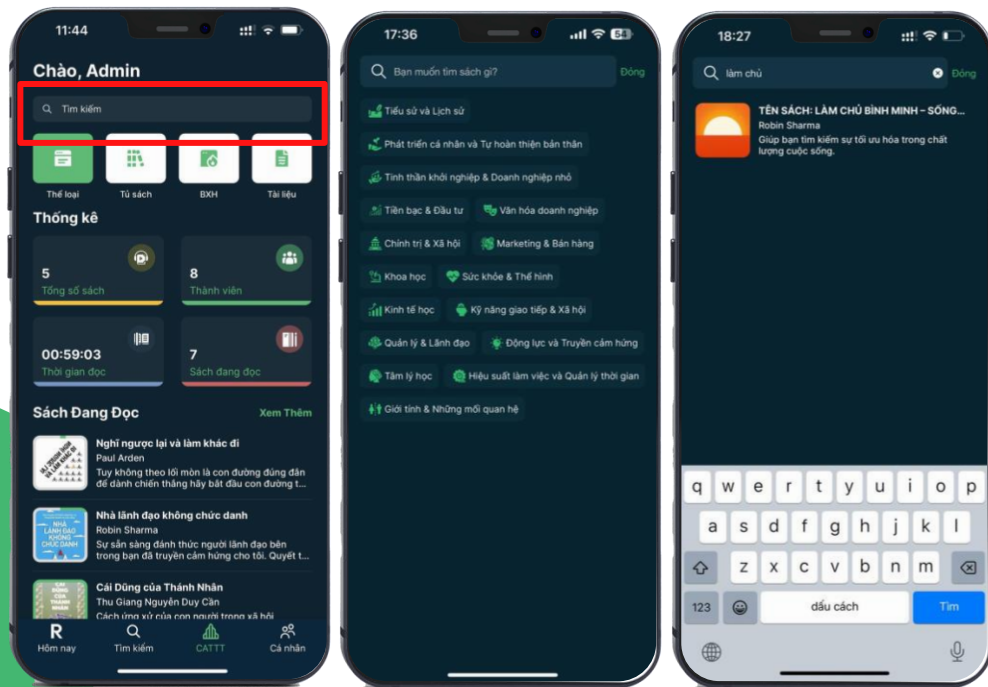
11:44

Chào, Admin

Tìm kiếm

Thể loại
Tủ sách
BXH
Tài liệu

Thống kê

5
Tổng số sách

8
Thành viên

00:59:03
Thời gian đọc

7
Sách đang đọc

Sách Đang Đọc
Xem Thêm

Nghĩ ngược lại và làm khác đi
Paul Arden
Tuy không theo lối mòn là con đường đúng đắn để dành chiến thắng hãy bắt đầu con đường t...

Nhà lãnh đạo không chức danh
Robin Sharma
Sự sẵn sàng đánh thức người lãnh đạo bên trong bạn đã truyền cảm hứng cho tôi. Quyết t...

Cái Dũng của Thánh Nhân
Thu Giang Nguyễn Duy Cần
Cách ứng xử của con người trong xã hội

Hôm nay
Tìm kiếm
CATTT
Cá nhân

17:36
54

Bạn muốn tìm sách gì?
Đóng

Tiểu sử và Lịch sử
Phát triển cá nhân và Tự hoàn thiện bản thân
Tinh thần khởi nghiệp & Doanh nghiệp nhỏ
Tiền bạc & Đầu tư
Văn hóa doanh nghiệp
Chính trị & Xã hội
Marketing & Bán hàng
Khoa học
Sức khỏe & Thể hình
Kinh tế học
Kỹ năng giao tiếp & Xã hội
Quản lý & Lãnh đạo
Động lực và Truyền cảm hứng
Tâm lý học
Hiệu suất làm việc và Quản lý thời gian
Giới tính & Những mối quan hệ

18:27

làm chủ
Đóng

TÊN SÁCH: LÀM CHỦ BÌNH MINH – SỐNG...
Robin Sharma
Giúp bạn tìm kiếm sự tối ưu hóa trong chất lượng cuộc sống.

q w e r t y u i o p
a s d f g h j k l
z x c v b n m
123
dấu cách
Tìm